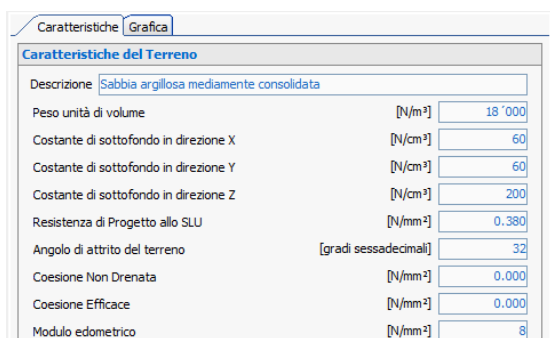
Caratteristiche | Grafica

Caratteristiche del Terreno

Descrizione: Sabbia argillosa mediamente consolidata

| | | |
|---|---|---|
| Peso unità di volume | [N/m³] | 18´000 |
| Costante di sottofondo in direzione X | [N/cm³] | 60 |
| Costante di sottofondo in direzione Y | [N/cm³] | 60 |
| Costante di sottofondo in direzione Z | [N/cm³] | 200 |
| Resistenza di Progetto allo SLU | [N/mm²] | 0.380 |
| Angolo di attrito del terreno | [gradi sessadecimali] | 32 |
| Coesione Non Drenata | [N/mm²] | 0.000 |
| Coesione Efficace | [N/mm²] | 0.000 |
| Modulo edometrico | [N/mm²] | 8 |